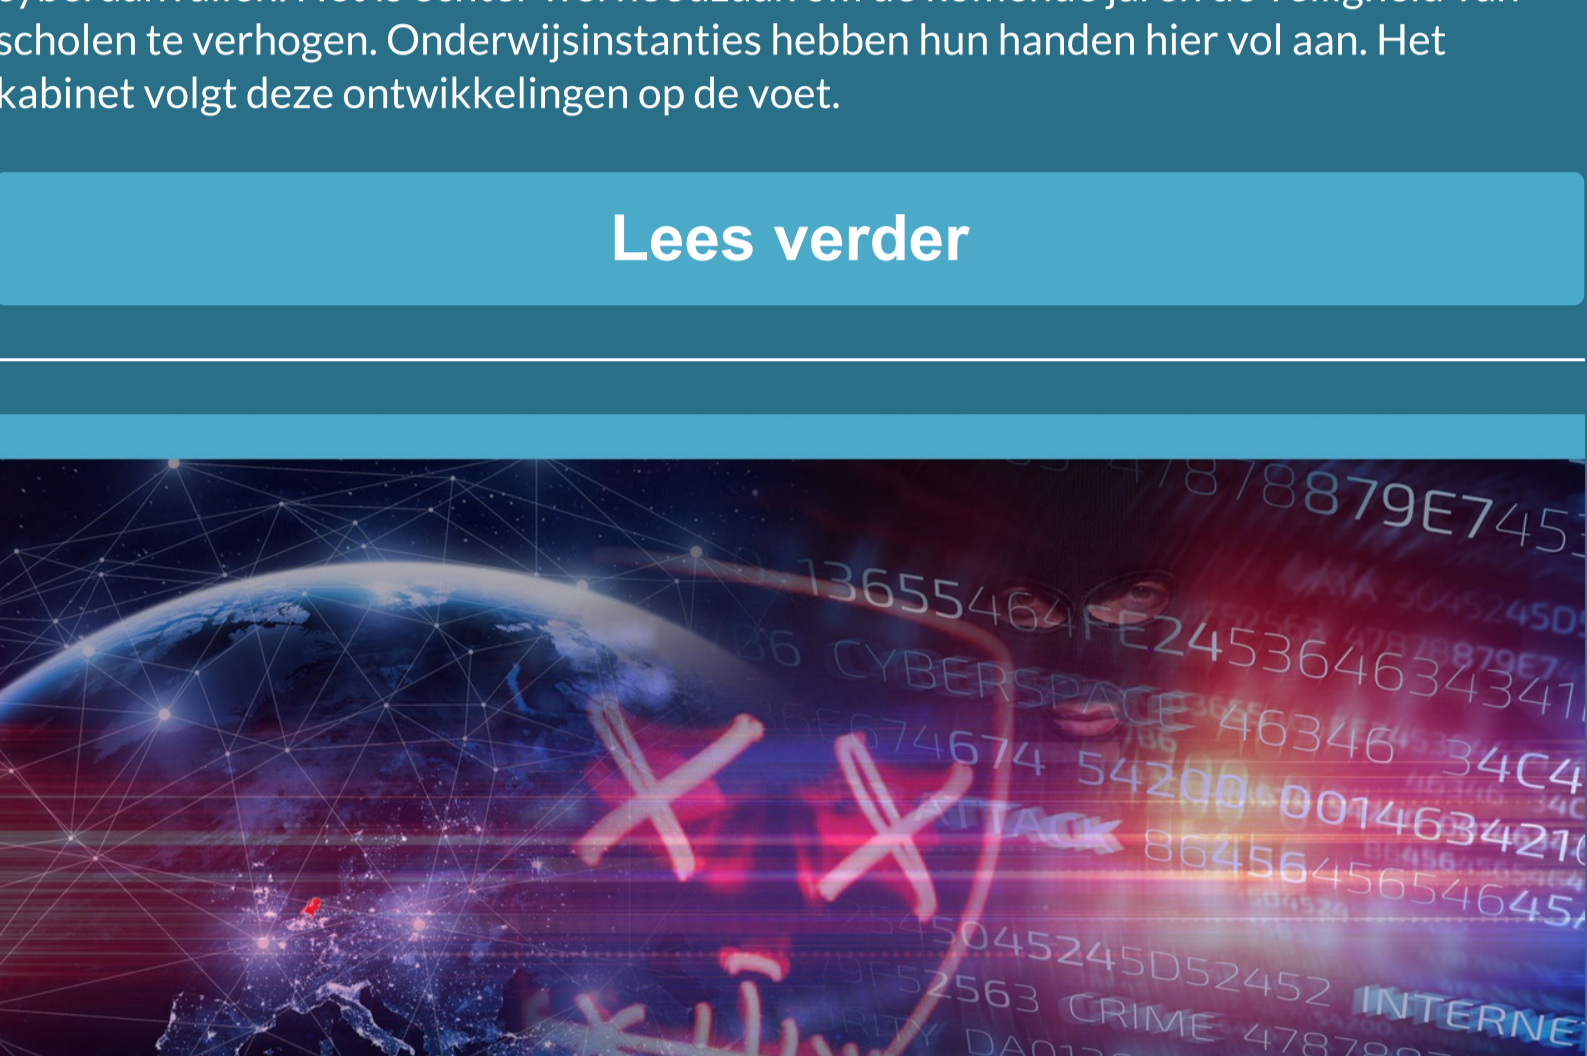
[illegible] scholen te verhogen. Onderwijsinstanties hebben hun handen hier vol aan. Het kabinet volgt deze ontwikkelingen op de voet.

Lees verder

78879E745
13655464FE24536463434
CYBERSPACE 46346 34C4
674 54200 00146342
ATTACK 86456456546454
045245D52452 INTERNE
2563 CRIME